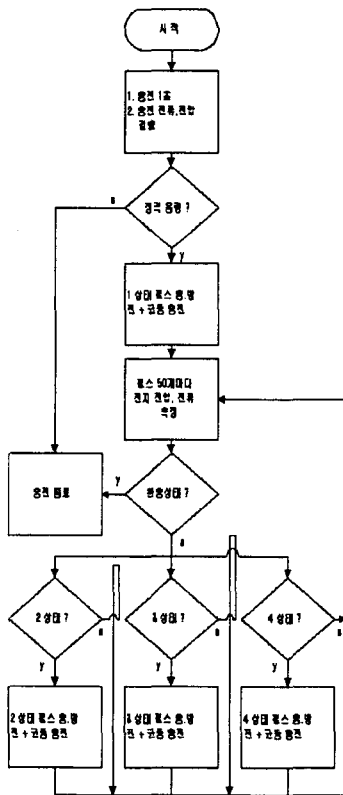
시 작

1. 충전 1초
2. 충전 전류,전압 검출

정격 충전 ?

n

y

1 상태 펄스 충,방전 + 균등 충전

펄스 50개마다 전지 전압, 전류 측정

충전 종료

y

완충상태 ?

n

2 상태 ?

n

y

2 상태 펄스 충,방전 + 균등 충전

3 상태 ?

n

y

3 상태 펄스 충,방전 + 균등 충전

4 상태 ?

n

y

4 상태 펄스 충,방전 + 균등 충전